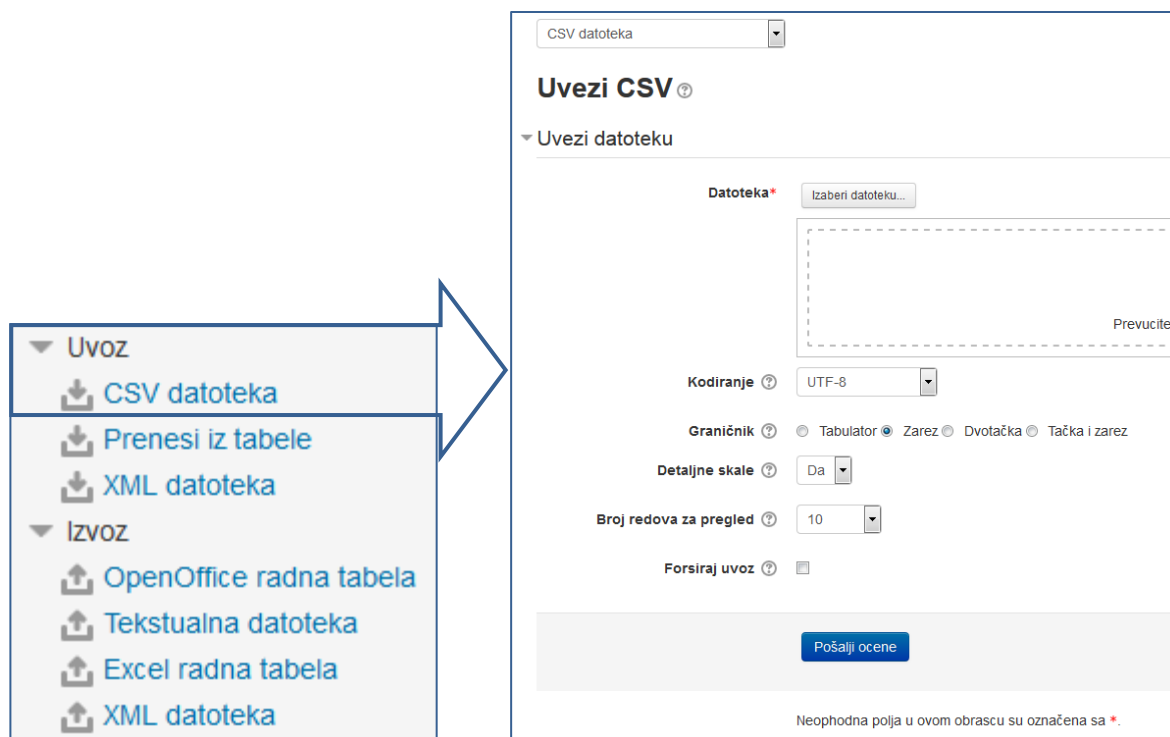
Uvoz
CSV datoteka
Prenesi iz tabele
XML datoteka
Izvoz
OpenOffice radna tabela
Tekstualna datoteka
Excel radna tabela
XML datoteka

CSV datoteka

Uvezi CSV

Uvezi datoteku

Datoteka* Izaberi datoteku...

Prevucite

Kodiranje UTF-8

Graničnik Tabulator Zarez Dvotačka Tačka i zarez

Detaljne skale Da

Broj redova za pregled 10

Forsiraj uvoz

Pošalji ocene

Neophodna polja u ovom obrascu su označena sa *.